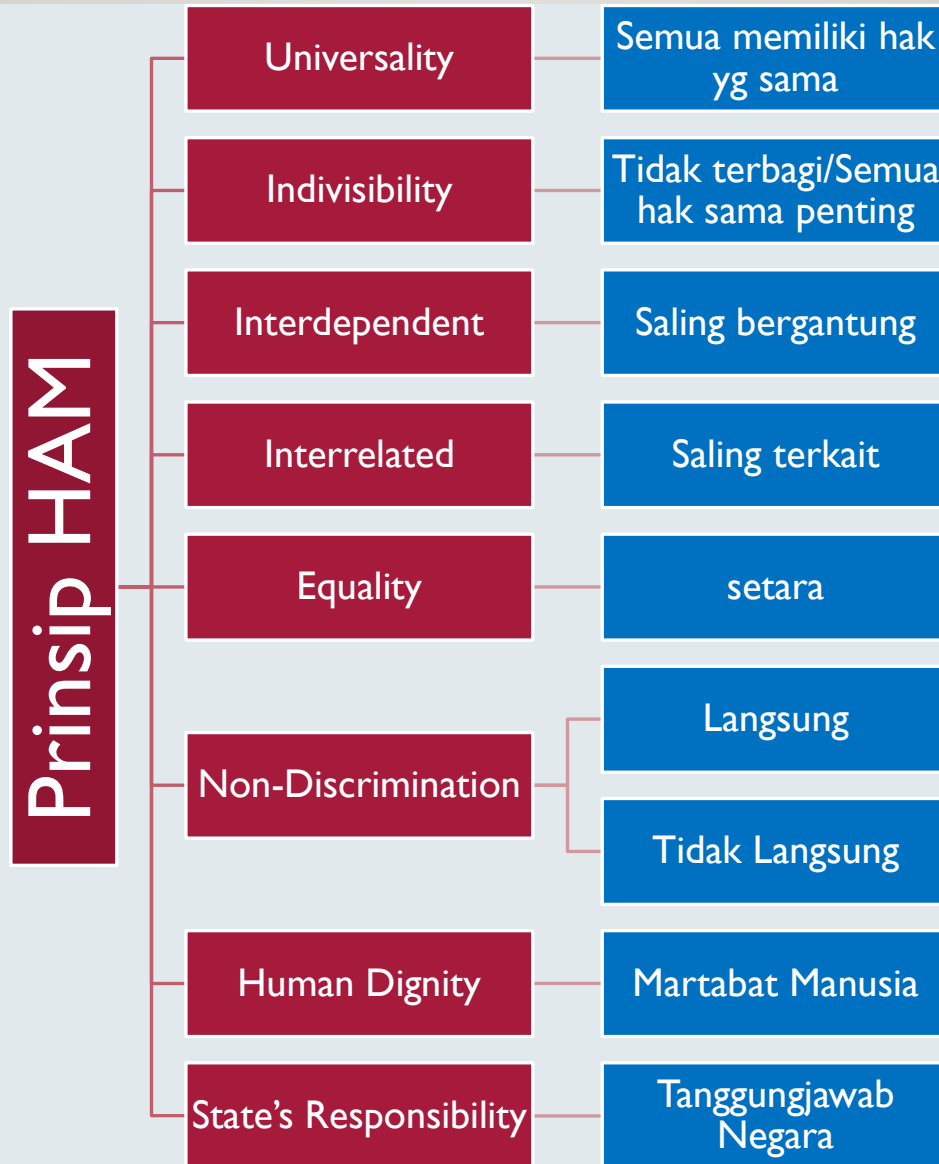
Prinsip HAM

Universality
Semua memiliki hak yg sama

Indivisibility
Tidak terbagi/Semua hak sama penting

Interdependent
Saling bergantung

Interrelated
Saling terkait

Equality
setara

Non-Discrimination
Langsung
Tidak Langsung

Human Dignity
Martabat Manusia

State's Responsibility
Tanggungjawab Negara